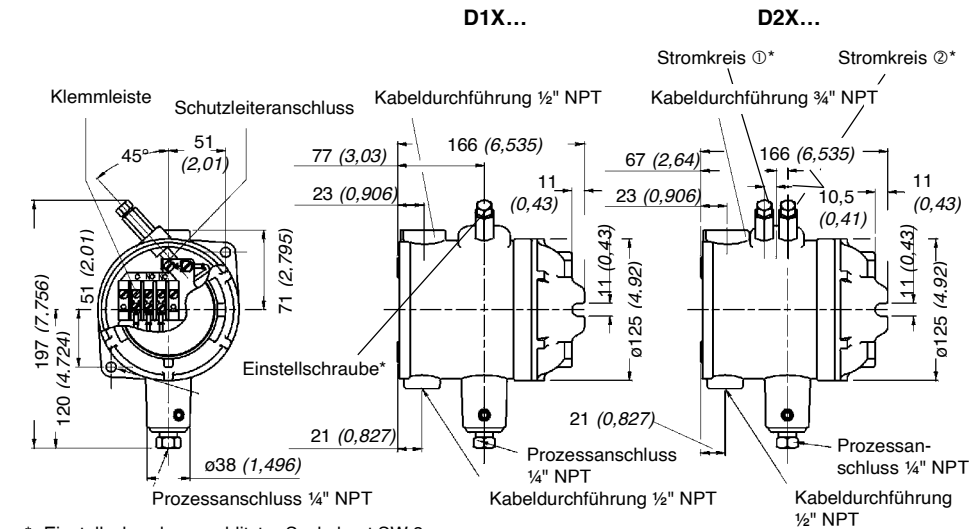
D1X…

D2X…

Stromkreis ①*

Stromkreis ②*

Klemmleiste

Schutzleiteranschluss

Kabeldurchführung ½" NPT

Kabeldurchführung ¾" NPT

45°

51 *(2,01)*

77 *(3,03)*

166 *(6,535)*

67 *(2,64)*

166 *(6,535)*

11 *(0,43)*

10,5 *(0,41)*

11 *(0,43)*

23 *(0,906)*

23 *(0,906)*

51 *(2,01)*

71 *(2,795)*

197 *(7,756)*

120 *(4,724)*

11 *(0,43)*

ø125 *(4,92)*

11 *(0,43)*

ø125 *(4,92)*

C NO NC

Einstellschraube*

21 *(0,827)*

21 *(0,827)*

ø38 *(1,496)*

Prozessanschluss ¼" NPT

Prozessanschluss ¼" NPT

Prozessanschluss ¼" NPT

Kabeldurchführung ½" NPT

Kabeldurchführung ½" NPT

* Einstellschraube verplombt – Schlüssel SW 3